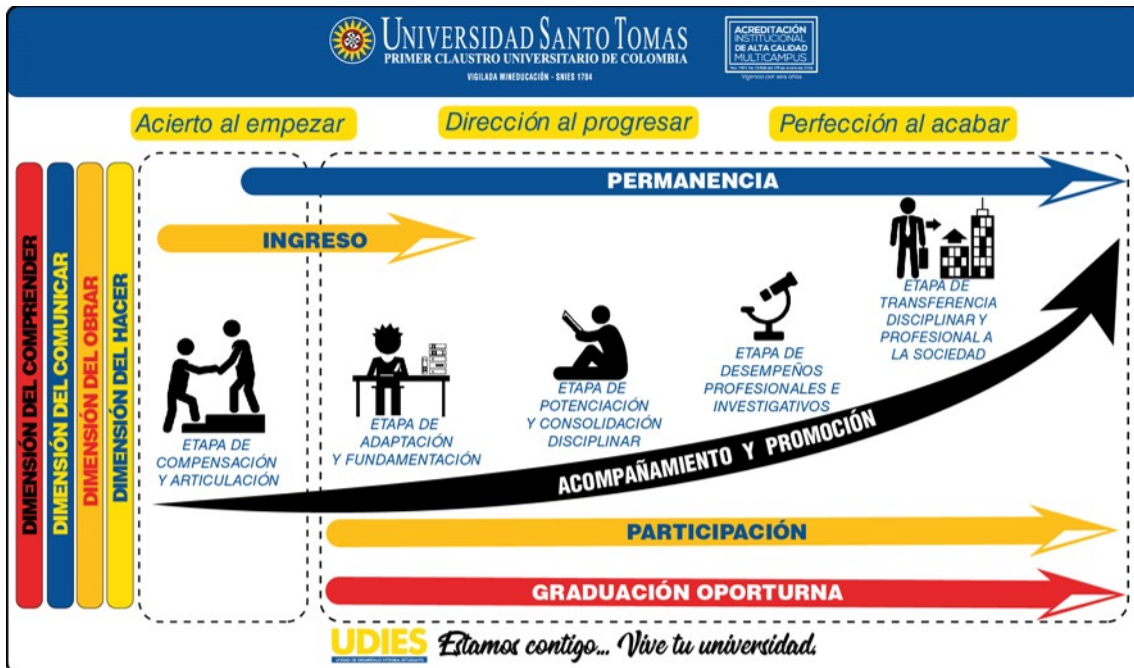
UNIVERSIDAD SANTO TOMAS
PRIMER CLAUSTRO UNIVERSITARIO DE COLOMBIA
VIGILADA MINEDUCACIÓN - SNIES 1704

ACREDITACIÓN INSTITUCIONAL DE ALTA CALIDAD MULTICAMPUS
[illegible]
Vigencia por seis años

Acierto al empezar
Dirección al progresar
Perfección al acabar

PERMANENCIA

INGRESO

DIMENSIÓN DEL COMPRENDER
DIMENSIÓN DEL COMUNICAR
DIMENSIÓN DEL OBRAR
DIMENSIÓN DEL HACER

ETAPA DE COMPENSACIÓN Y ARTICULACIÓN

ETAPA DE ADAPTACIÓN Y FUNDAMENTACIÓN

ETAPA DE POTENCIACIÓN Y CONSOLIDACIÓN DISCIPLINAR

ETAPA DE DESEMPEÑOS PROFESIONALES E INVESTIGATIVOS

ETAPA DE TRANSFERENCIA DISCIPLINAR Y PROFESIONAL A LA SOCIEDAD

ACOMPAÑAMIENTO Y PROMOCIÓN

PARTICIPACIÓN

GRADUACIÓN OPORTURNA

UDIES
UNIDAD DE DESARROLLO INTEGRAL ESTUDIANTIL
Estamos contigo... Vive tu universidad.